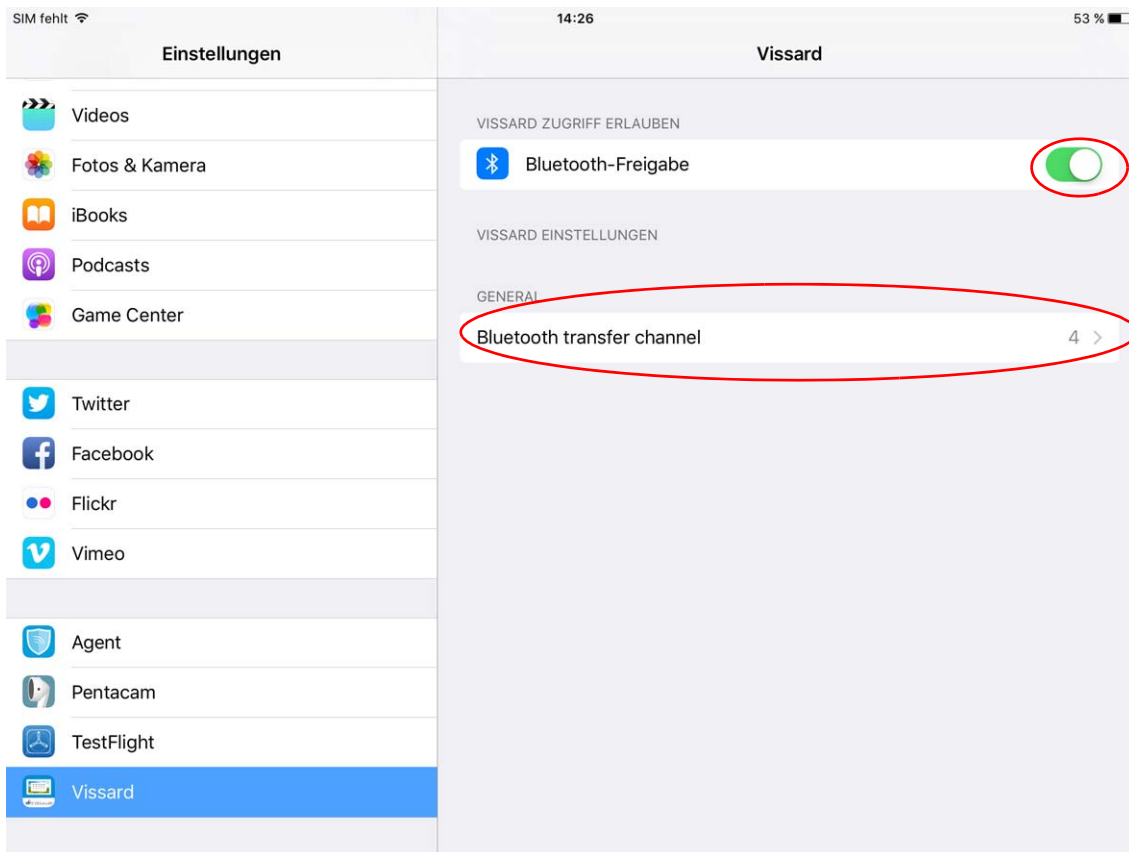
SIM fehlt
14:26
53 %

Einstellungen

Videos
Fotos & Kamera
iBooks
Podcasts
Game Center

Twitter
Facebook
Flickr
Vimeo

Agent
Pentacam
TestFlight
Vissard

Vissard

VISSARD ZUGRIFF ERLAUBEN
Bluetooth-Freigabe

VISSARD EINSTELLUNGEN

GENERAL
Bluetooth transfer channel 4 >